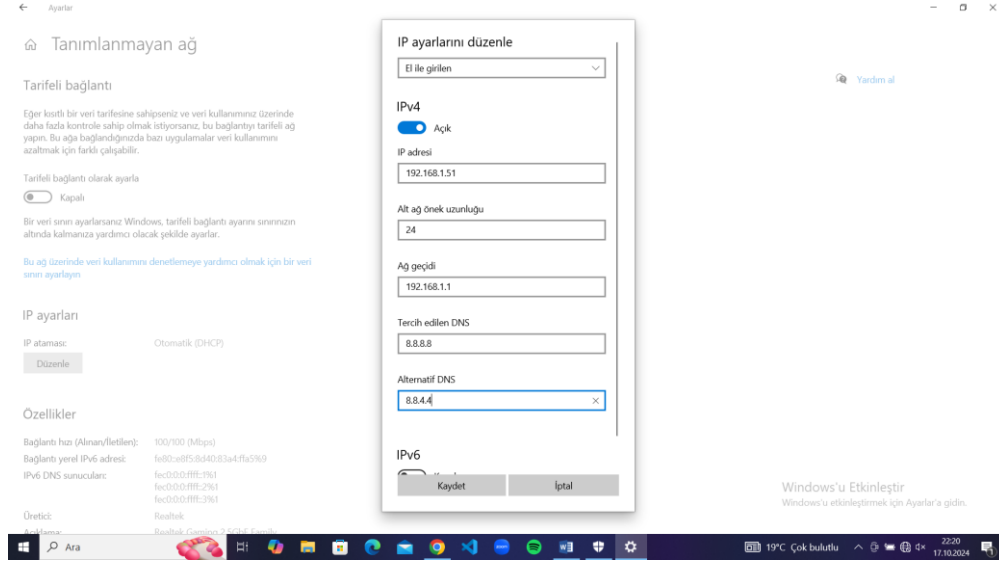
Ayarlar

Tanımlanmayan ağ

Tarifeli bağlantı

Eğer kısıtlı bir veri tarifesine sahipseniz ve veri kullanımınız üzerinde daha fazla kontrole sahip olmak istiyorsanız, bu bağlantıyı tarifeli ağ yapın. Bu ağa bağlandığınızda bazı uygulamalar veri kullanımını azaltmak için farklı çalışabilir.

Tarifeli bağlantı olarak ayarla

Kapalı

Bir veri sınırı ayarlarsanız Windows, tarifeli bağlantı ayarını sınırınızın altında kalmanıza yardımcı olacak şekilde ayarlar.

Bu ağ üzerinde veri kullanımını denetlemeye yardımcı olmak için bir veri sınırı ayarlayın

IP ayarları

IP ataması: Otomatik (DHCP)

Düzenle

Özellikler

Bağlantı hızı (Alınan/İletilen): 100/100 (Mbps)

Bağlantı yerel IPv6 adresi: fe80::e8f5:8d40:83a4:ffa5%9

IPv6 DNS sunucuları: fec0:0:0:ffff::1%1
fec0:0:0:ffff::2%1
fec0:0:0:ffff::3%1

Üretici: Realtek

Açıklama: Realtek Gaming 2.5GbE Family

IP ayarlarını düzenle

El ile girilen

IPv4

Açık

IP adresi

192.168.1.51

Alt ağ önek uzunluğu

24

Ağ geçidi

192.168.1.1

Tercih edilen DNS

8.8.8.8

Alternatif DNS

8.8.4.4

IPv6

Kaydet

İptal

Yardım al

Windows'u Etkinleştir
Windows'u etkinleştirmek için Ayarlar'a gidin.

Ara

19°C Çok bulutlu

22:20
17.10.2024